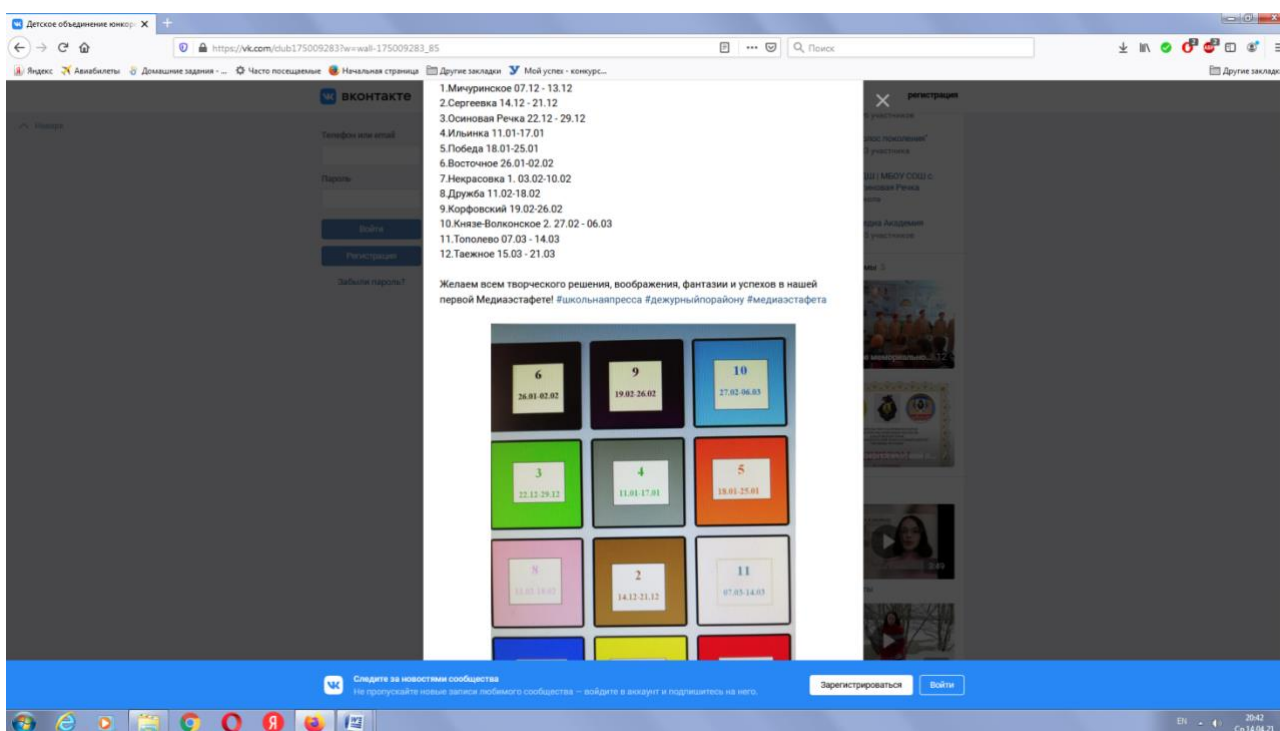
Детское объединение юнкор ×

https://vk.com/club175009283?w=wall-175009283_85

Поиск

Яндекс Авиабилеты Домашние задания - ... Часто посещаемые Начальная страница Другие закладки Мой успех - конкурс...

Другие закладки

ВКОНТАКТЕ

Назад

Телефон или email

Пароль

Войти

Регистрация

Забыли пароль?

1.Мичуринское 07.12 - 13.12
2.Сергеевка 14.12 - 21.12
3.Осиновая Речка 22.12 - 29.12
4.Ильинка 11.01-17.01
5.Победа 18.01-25.01
6.Восточное 26.01-02.02
7.Некрасовка 1. 03.02-10.02
8.Дружба 11.02-18.02
9.Корфовский 19.02-26.02
10.Князе-Волконское 2. 27.02 - 06.03
11.Тополево 07.03 - 14.03
12.Таежное 15.03 - 21.03

Желаем всем творческого решения, воображения, фантазии и успехов в нашей первой Медиаэстафете! #школьнаяпресса #дежурныйпорайону #медиаэстафета

6
26.01-02.02

9
19.02-26.02

10
27.02-06.03

3
22.12-29.12

4
11.01-17.01

5
18.01-25.01

8
11.02-18.02

2
14.12-21.12

11
07.03-14.03

регистрация

Следите за новостями сообщества
Не пропускайте новые записи любимого сообщества — войдите в аккаунт и подпишитесь на него.

Зарегистрироваться

Войти

EN

20:42
Ср 14.04.21